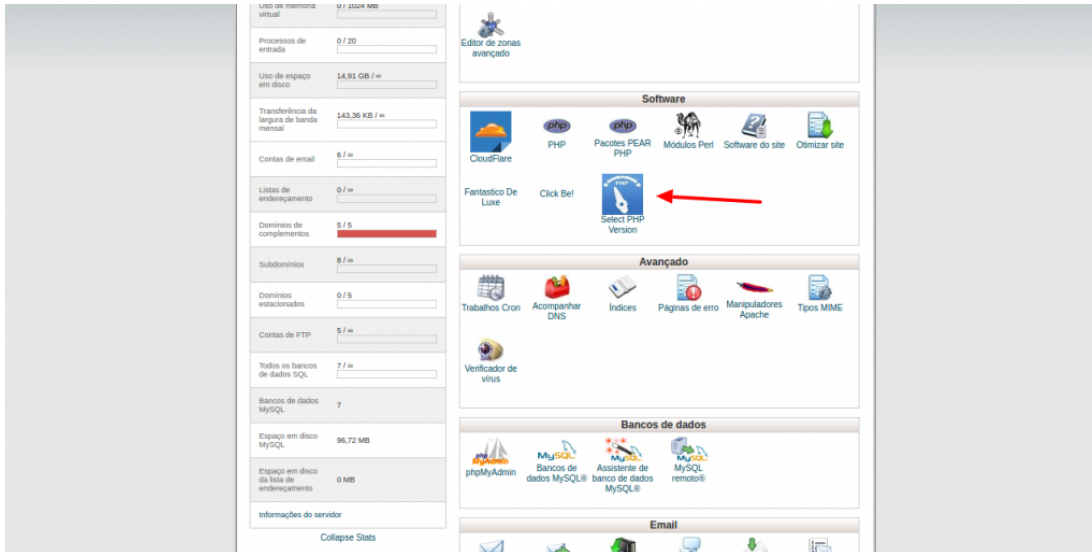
| | |
|---|---|
| Uso de memória virtual | 0 / 1024 MB |
| Processos de entrada | 0 / 20 |
| Uso de espaço em disco | 14,91 GB / ∞ |
| Transferência da largura de banda mensal | 143,36 KB / ∞ |
| Contas de email | 6 / ∞ |
| Listas de endereçamento | 0 / ∞ |
| Domínios de complementos | 5 / 5 |
| Subdomínios | 8 / ∞ |
| Domínios estacionados | 0 / 5 |
| Contas de FTP | 5 / ∞ |
| Todos os bancos de dados SQL | 7 / ∞ |
| Bancos de dados MySQL | 7 |
| Espaço em disco MySQL | 96,72 MB |
| Espaço em disco da lista de endereçamento | 0 MB |

Informações do servidor

Collapse Stats

Editor de zonas avançado

Software

CloudFlare
php PHP
php Pacotes PEAR PHP
Módulos Perl
Software do site
Otimizar site
Fantastico De Luxe
Click Be!
PHP Select PHP Version

Avançado

Trabalhos Cron
Acompanhar DNS
Índices
Páginas de erro
Manipuladores Apache
Tipos MIME
Verificador de vírus

Bancos de dados

phpMyAdmin
MySQL Bancos de dados MySQL®
MySQL Assistente de banco de dados MySQL®
MySQL MySQL remoto®

Email